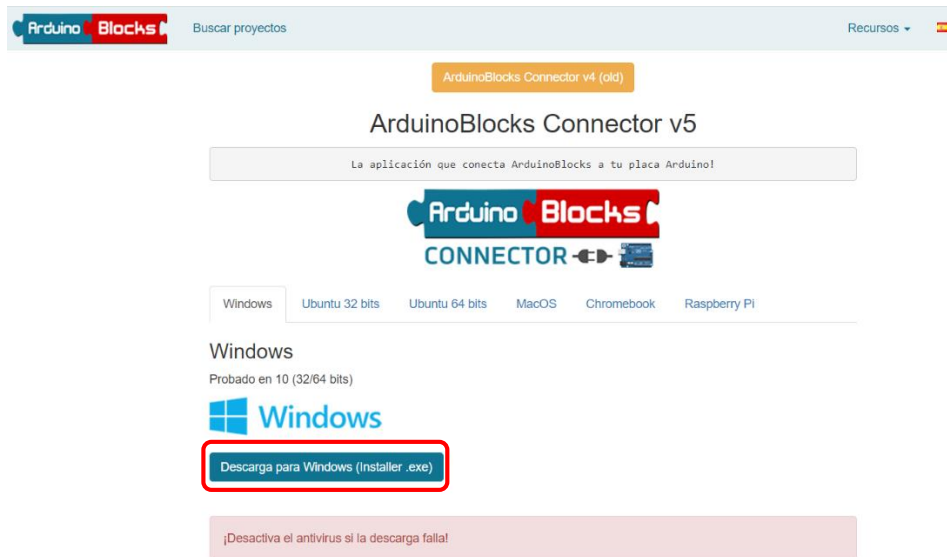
Arduino Blocks

Buscar proyectos

Recursos ▾

ArduinoBlocks Connector v4 (old)

ArduinoBlocks Connector v5

La aplicación que conecta ArduinoBlocks a tu placa Arduino!

Arduino Blocks
CONNECTOR

Windows | Ubuntu 32 bits | Ubuntu 64 bits | MacOS | Chromebook | Raspberry Pi

Windows

Probado en 10 (32/64 bits)

Windows

Descarga para Windows (Installer .exe)

¡Desactiva el antivirus si la descarga falla!